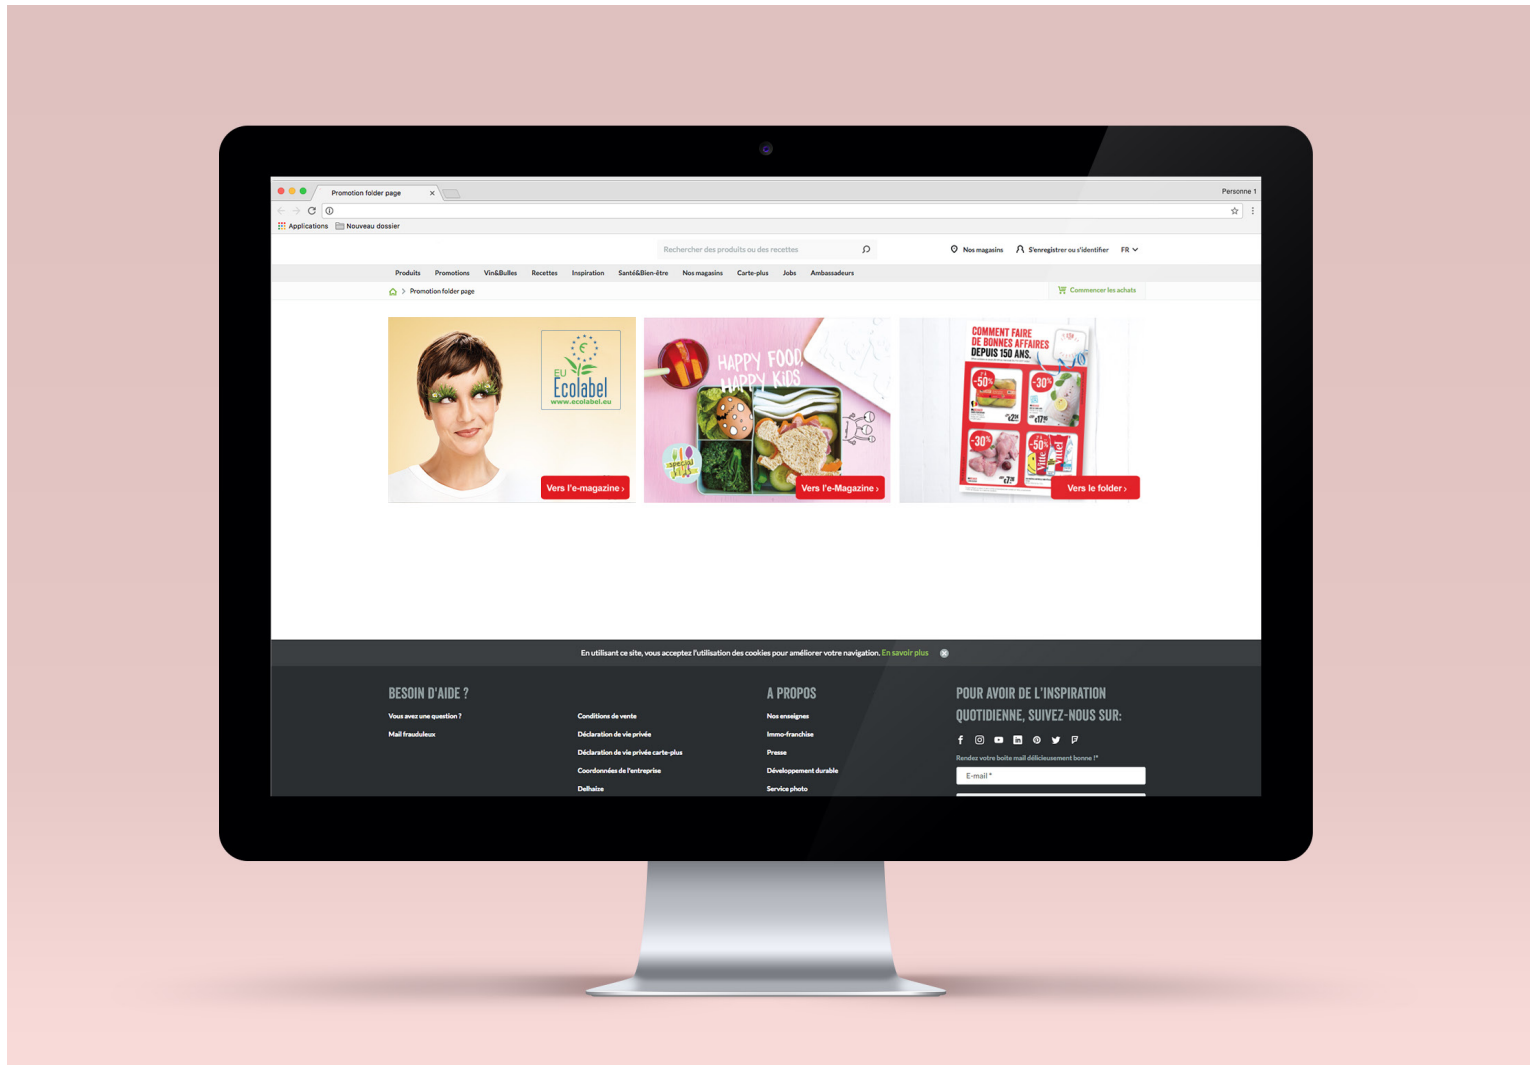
Promotion folder page ×

Personne 1

Applications  Nouveau dossier

Rechercher des produits ou des recettes

Nos magasins  S'enregistrer ou s'identifier  FR

Produits  Promotions  Vin&Bulles  Recettes  Inspiration  Santé&Bien-être  Nos magasins  Carte-plus  Jobs  Ambassadeurs

> Promotion folder page

Commencer les achats

EU Ecolabel www.ecolabel.eu

Vers l'e-magazine ›

HAPPY FOOD, HAPPY KIDS

Vers l'e-Magazine ›

COMMENT FAIRE DE BONNES AFFAIRES DEPUIS 150 ANS.

-50% -30% -30% -50%

Vers le folder ›

En utilisant ce site, vous acceptez l'utilisation des cookies pour améliorer votre navigation. En savoir plus

BESOIN D'AIDE ?

Vous avez une question ?

Mail frauduleux

Conditions de vente

Déclaration de vie privée

Déclaration de vie privée carte-plus

Coordonnées de l'entreprise

Delhaize

A PROPOS

Nos enseignes

Immo-franchise

Presse

Développement durable

Service photo

POUR AVOIR DE L'INSPIRATION QUOTIDIENNE, SUIVEZ-NOUS SUR:

Rendez votre boite mail délicieusement bonne !*

E-mail *